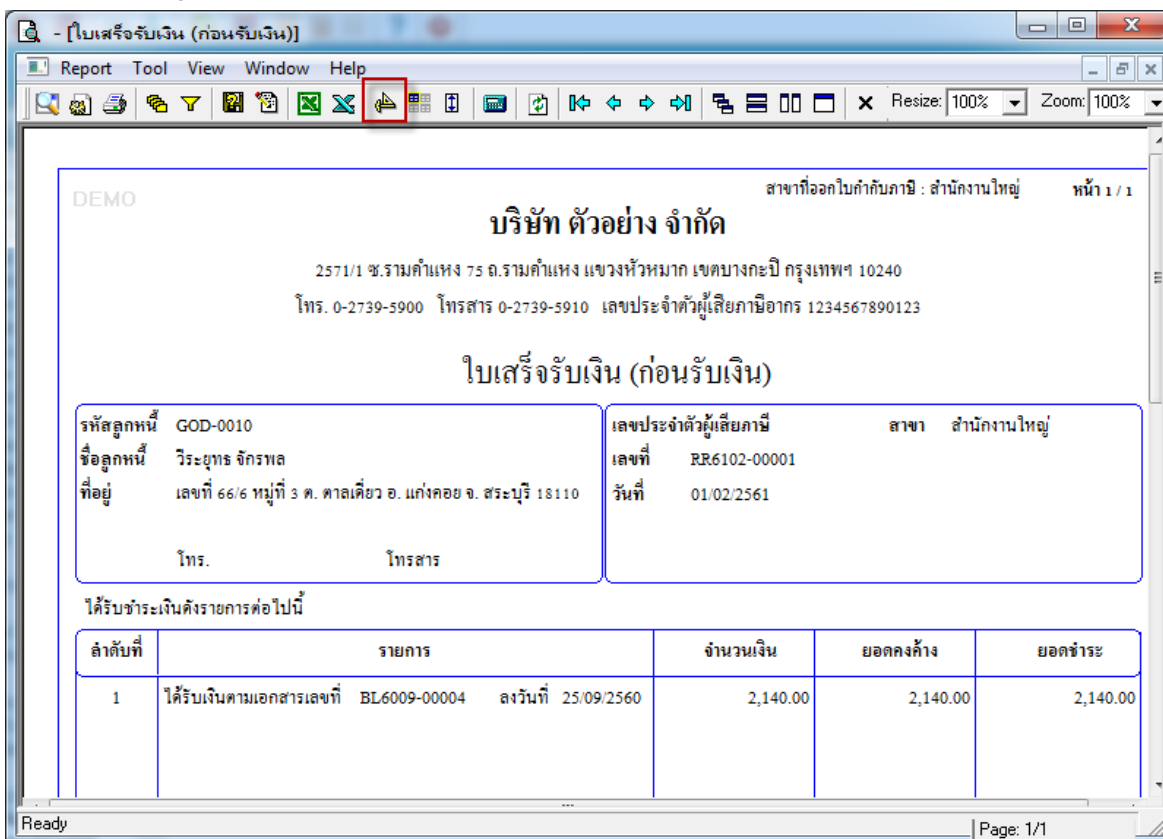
- [ใบเสร็จรับเงิน (ก่อนรับเงิน)]

Report Tool View Window Help

Resize: 100% Zoom: 100%

DEMO

สาขาที่ออกใบกำกับภาษี : สำนักงานใหญ่ หน้า 1 / 1

บริษัท ตัวอย่าง จำกัด

2571/1 ซ.รามคำแหง 75 ถ.รามคำแหง แขวงหัวหมาก เขตบางกะปิ กรุงเทพฯ 10240

โทร. 0-2739-5900 โทรสาร 0-2739-5910 เลขประจำตัวผู้เสียภาษีอากร 1234567890123

ใบเสร็จรับเงิน (ก่อนรับเงิน)

รหัสลูกหนี้ GOD-0010
ชื่อลูกหนี้ วิระยุทธ จักรพล
ที่อยู่ เลขที่ 66/6 หมู่ที่ 3 ต. ตาลเดี่ยว อ. แก่งคอย จ. สระบุรี 18110
โทร. โทรสาร

เลขประจำตัวผู้เสียภาษี สาขา สำนักงานใหญ่
เลขที่ RR6102-00001
วันที่ 01/02/2561

ได้รับชำระเงินดังรายการต่อไปนี้

| ลำดับที่ | รายการ | จำนวนเงิน | ยอดคงค้าง | ยอดชำระ |
|---|---|---|---|---|
| 1 | ได้รับเงินตามเอกสารเลขที่ BL6009-00004 ลงวันที่ 25/09/2560 | 2,140.00 | 2,140.00 | 2,140.00 |

Ready

Page: 1/1